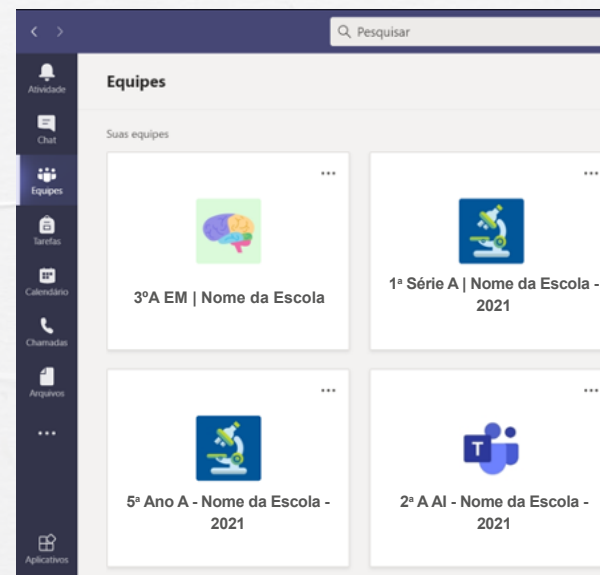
< >

Pesquisar

Atividade

Chat

Equipes

Tarefas

Calendário

Chamadas

Arquivos

...

Aplicativos

Equipes

Suas equipes

...

3ºA EM | Nome da Escola

...

1ª Série A | Nome da Escola - 2021

...

5ª Ano A - Nome da Escola - 2021

...

2ª A AI - Nome da Escola - 2021